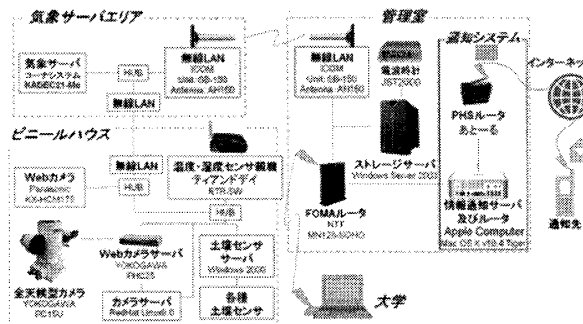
気象サーバエリア

気象サーバ
コーナシステム
KADEC21-Me

HUB

無線LAN
ICOM
Unit: SB-150
Antenna: AH150

無線LAN

ビニールハウス

無線LAN

Webカメラ
Panasonic
KX-HCM170

HUB

温度・湿度センサ親機
ティアンドデイ
RTR-5W

HUB

Webカメラサーバ
YOKOGAWA
PHC25

土壌センサ
サーバ
Windows 2000

全天候型カメラ
YOKOGAWA
PC15U

カメラサーバ
RedHat Linux6.0

各種
土壌センサ

管理室

無線LAN
ICOM
Unit: SB-150
Antenna: AH150

電波時計
JST-200G

ストレージサーバ
Windows Server 2003

FOMAルータ
NTT
MN128-NOHO

通知システム

PHSルータ
あと～る

情報通知サーバ
及びルータ
Apple Computer
Mac OS X v10.4 Tiger

インターネ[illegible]

通知先

大学